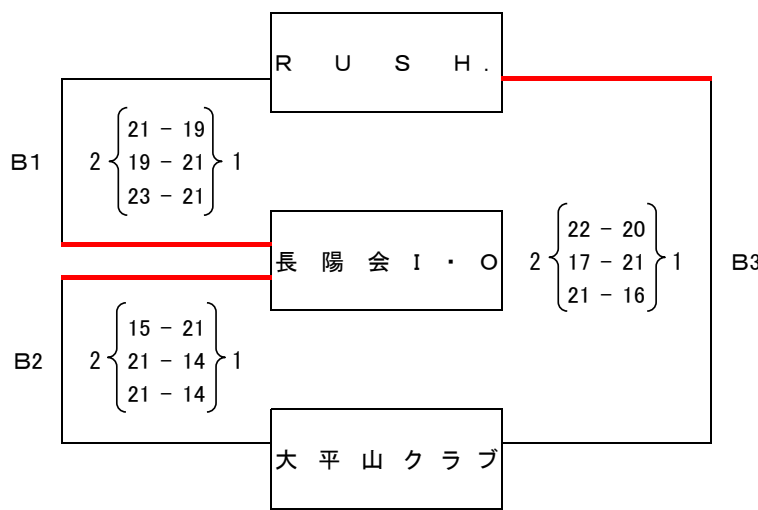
R U S H.

B1

2 $\left\{\begin{matrix} 21 - 19 \\ 19 - 21 \\ 23 - 21 \end{matrix}\right\}$ 1

長 陽 会 I ・ O

2 $\left\{\begin{matrix} 22 - 20 \\ 17 - 21 \\ 21 - 16 \end{matrix}\right\}$ 1

B3

B2

2 $\left\{\begin{matrix} 15 - 21 \\ 21 - 14 \\ 21 - 14 \end{matrix}\right\}$ 1

大 平 山 ク ラ ブ